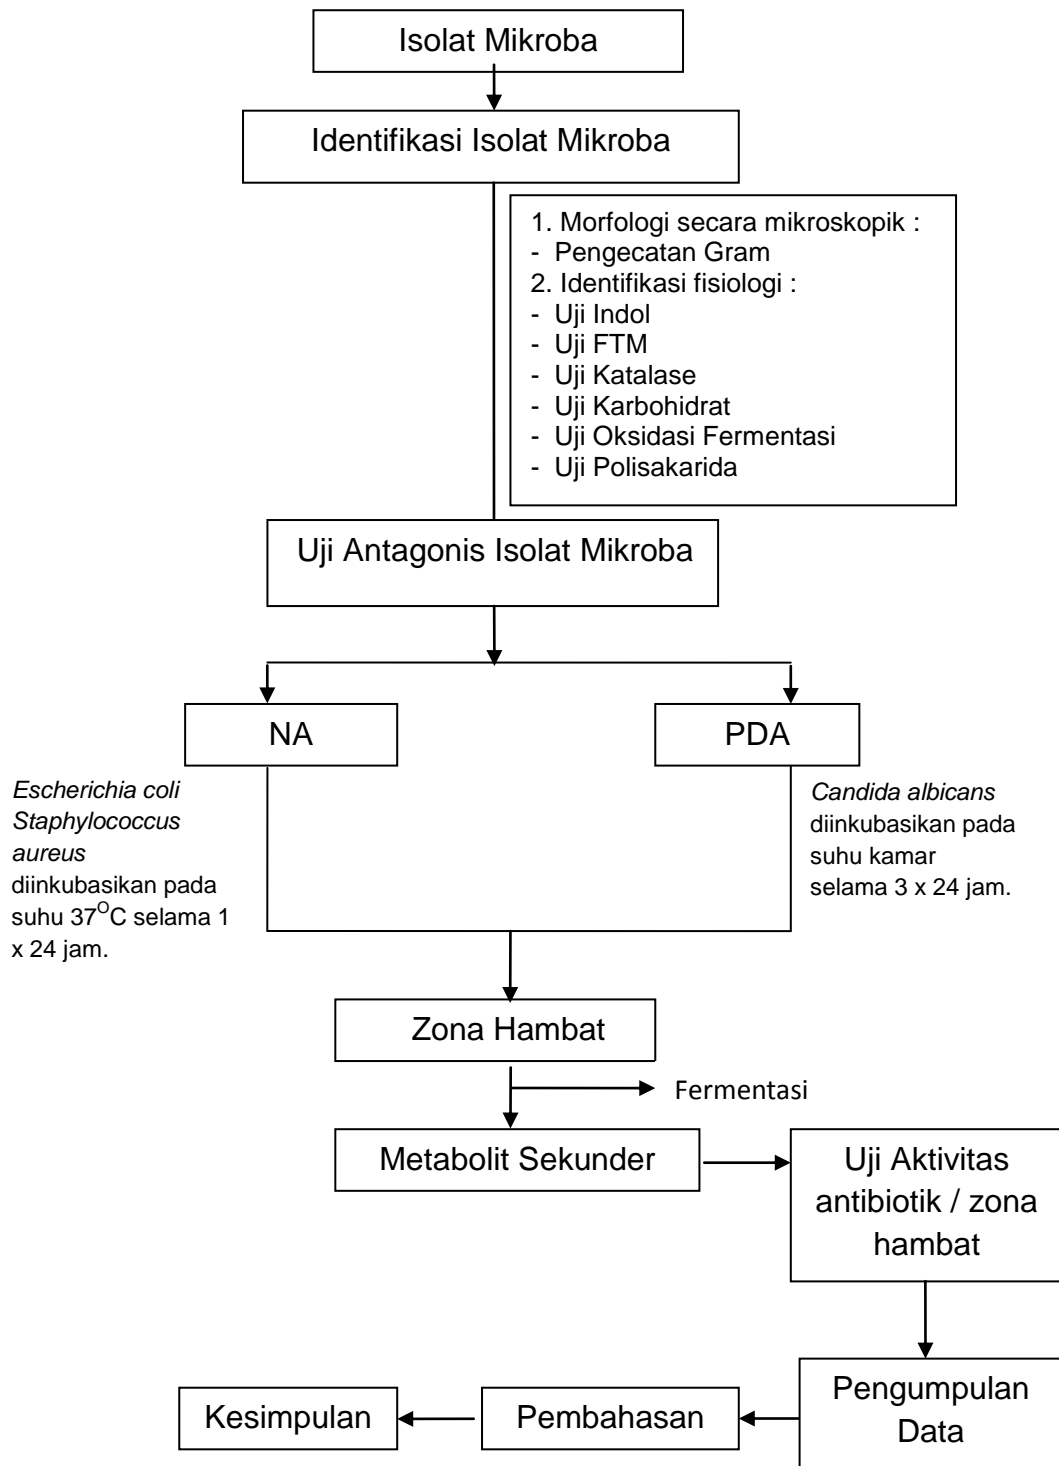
Isolat Mikroba

Identifikasi Isolat Mikroba

1. Morfologi secara mikroskopik :
- Pengecatan Gram
2. Identifikasi fisiologi :
- Uji Indol
- Uji FTM
- Uji Katalase
- Uji Karbohidrat
- Uji Oksidasi Fermentasi
- Uji Polisakarida

Uji Antagonis Isolat Mikroba

NA

PDA

Escherichia coli Staphylococcus aureus diinkubasikan pada suhu 37$^{O}$C selama 1 x 24 jam.

Candida albicans diinkubasikan pada suhu kamar selama 3 x 24 jam.

Zona Hambat

Fermentasi

Metabolit Sekunder

Uji Aktivitas antibiotik / zona hambat

Pengumpulan Data

Pembahasan

Kesimpulan